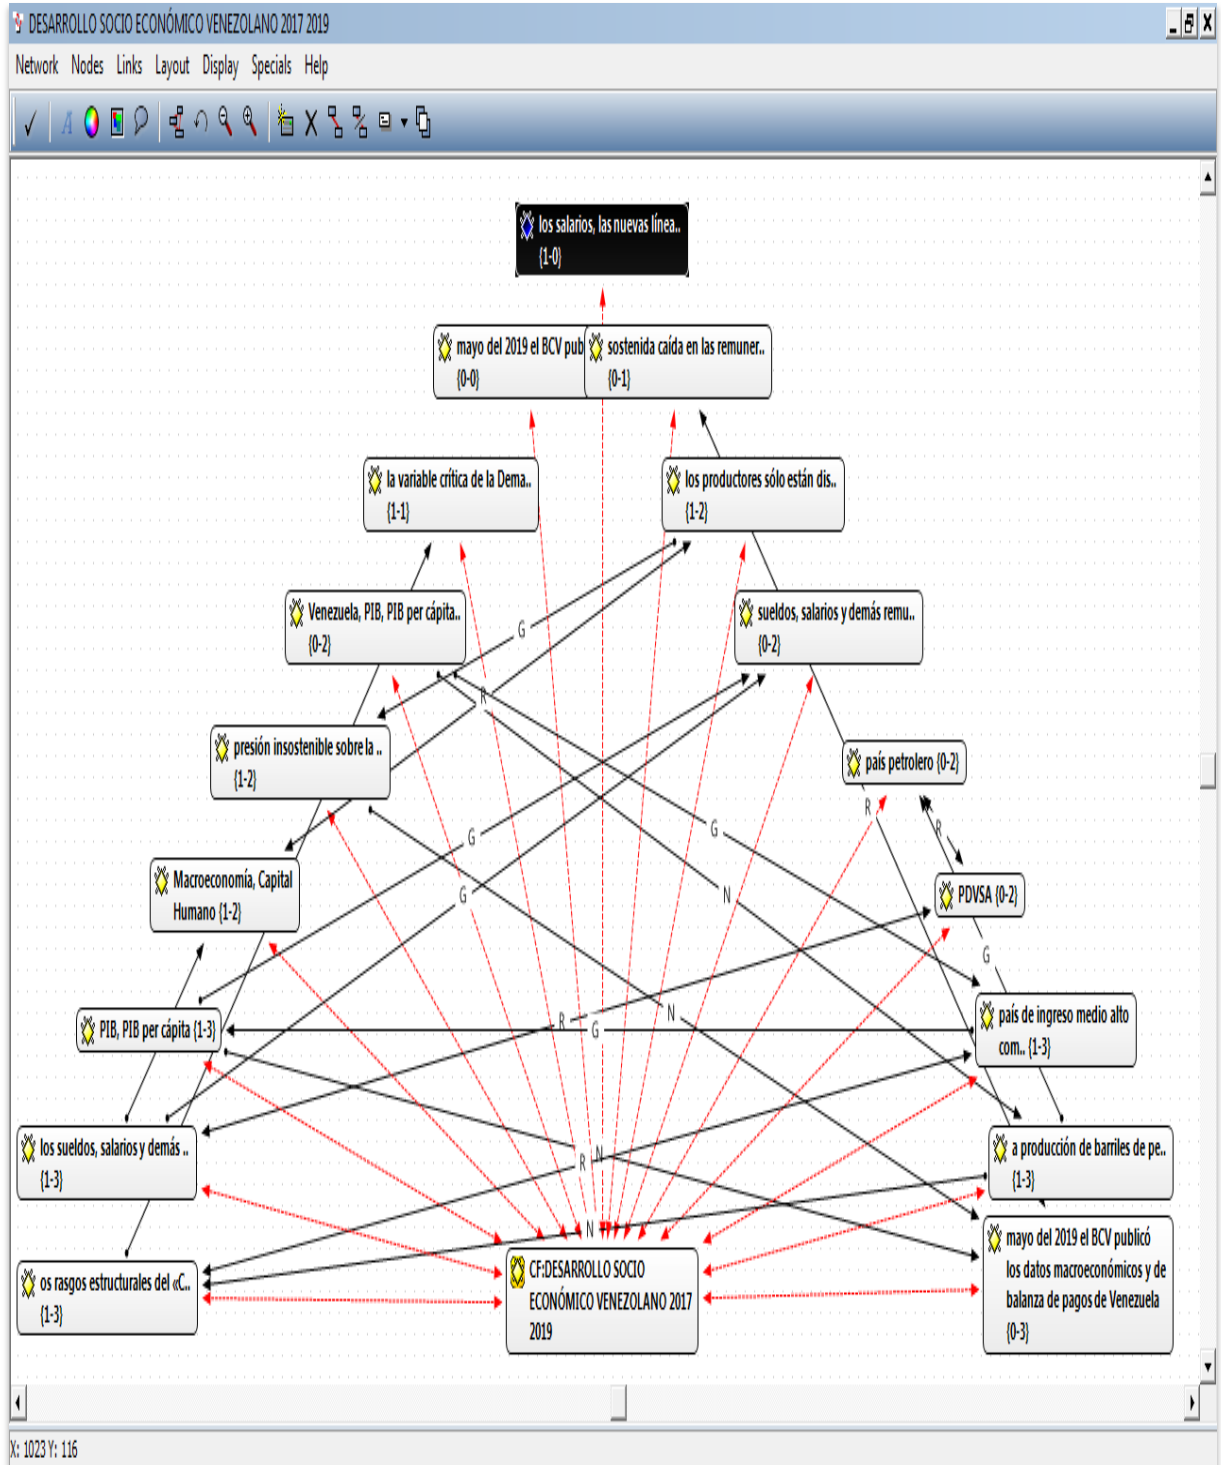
DESARROLLO SOCIO ECONÓMICO VENEZOLANO 2017 2019

Network Nodes Links Layout Display Specials Help

los salarios, las nuevas línea.. {1-0}

mayo del 2019 el BCV pub {0-0}

sostenida caída en las remuner.. {0-1}

la variable crítica de la Dema.. {1-1}

los productores sólo están dis.. {1-2}

Venezuela, PIB, PIB per cápita.. {0-2}

sueldos, salarios y demás remu.. {0-2}

presión insostenible sobre la .. {1-2}

país petrolero {0-2}

Macroeconomía, Capital Humano {1-2}

PDVSA {0-2}

PIB, PIB per cápita {1-3}

país de ingreso medio alto com.. {1-3}

los sueldos, salarios y demás .. {1-3}

a producción de barriles de pe.. {1-3}

mayo del 2019 el BCV publicó los datos macroeconómicos y de balanza de pagos de Venezuela {0-3}

os rasgos estructurales del «C.. {1-3}

CF:DESARROLLO SOCIO ECONÓMICO VENEZOLANO 2017 2019

G R G G G N R N R G G R N R N N

X: 1023 Y: 116